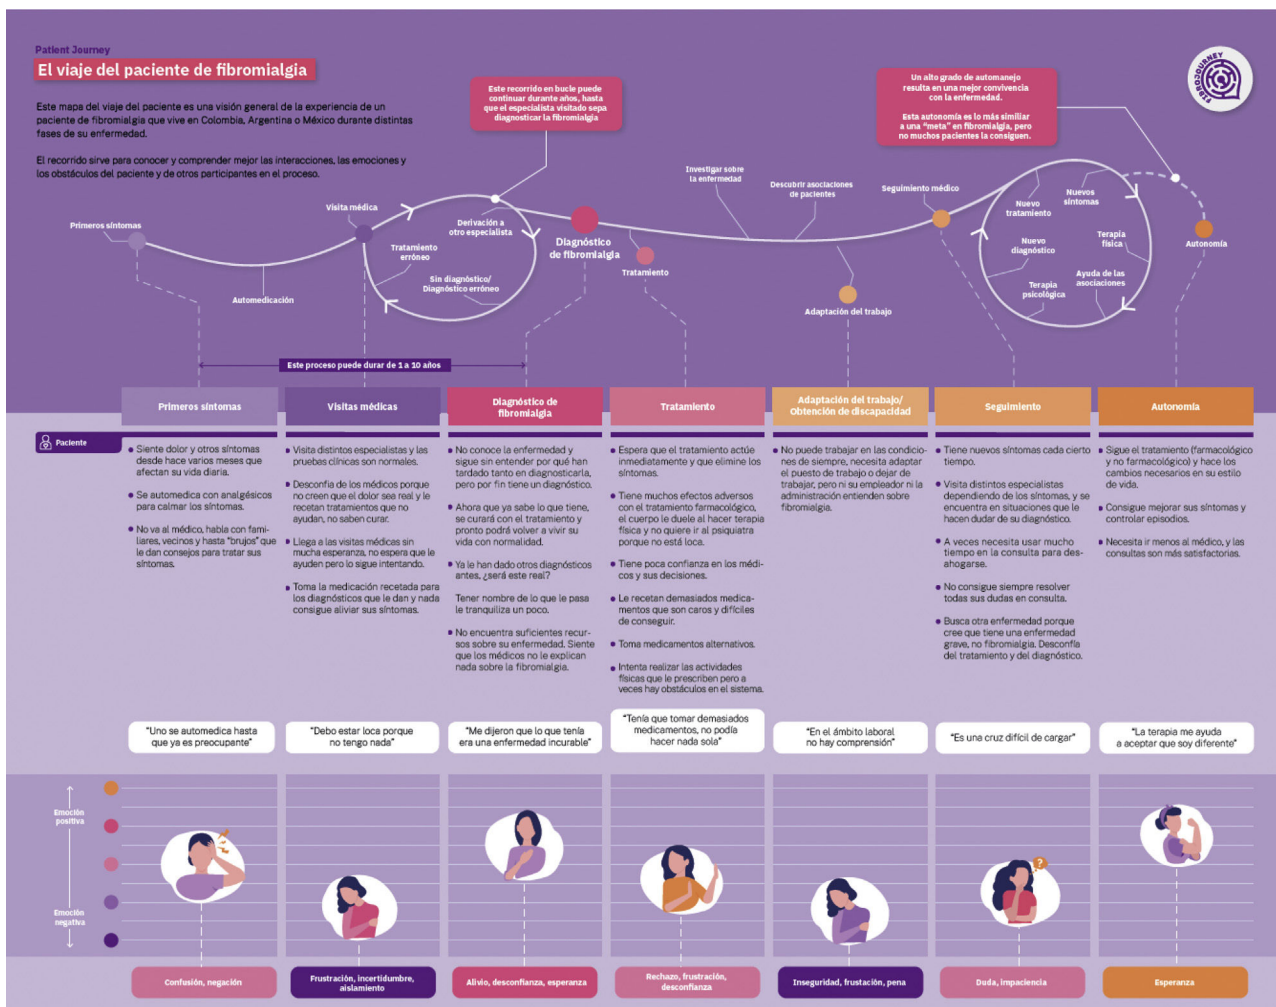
Patient Journey

El viaje del paciente de fibromialgia

Este mapa del viaje del paciente es una visión general de la experiencia de un paciente de fibromialgia que vive en Colombia, Argentina o México durante distintas fases de su enfermedad.

El recorrido sirve para conocer y comprender mejor las interacciones, las emociones y los obstáculos del paciente y de otros participantes en el proceso.

Este recorrido en bucle puede continuar durante años, hasta que el especialista visitado sepa diagnosticar la fibromialgia

Un alto grado de automanejo resulta en una mejor convivencia con la enfermedad.

Esta autonomía es lo más similar a una "meta" en fibromialgia, pero no muchos pacientes la consiguen.

FIBROJOURNEY

Primeros síntomas
Automedicación
Visita médica
Tratamiento erróneo
Derivación a otro especialista
Sin diagnóstico/ Diagnóstico erróneo
Diagnóstico de fibromialgia
Tratamiento
Investigar sobre la enfermedad
Descubrir asociaciones de pacientes
Adaptación del trabajo
Seguimiento médico
Nuevo tratamiento
Nuevos síntomas
Nuevo diagnóstico
Terapia física
Terapia psicológica
Ayuda de las asociaciones
Autonomía

Este proceso puede durar de 1 a 10 años

| | Primeros síntomas | Visitas médicas | Diagnóstico de fibromialgia | Tratamiento | Adaptación del trabajo/ Obtención de discapacidad | Seguimiento | Autonomía |
|---|---|---|---|---|---|---|---|
| Paciente | • Siente dolor y otros síntomas desde hace varios meses que afectan su vida diaria. • Se automedica con analgésicos para calmar los síntomas. • No va al médico, habla con familiares, vecinos y hasta "brujos" que le dan consejos para tratar sus síntomas. | • Visita distintos especialistas y las pruebas clínicas son normales. • Desconfía de los médicos porque no creen que el dolor sea real y le recetan tratamientos que no ayudan, no saben curar. • Llega a las visitas médicas sin mucha esperanza, no espera que le ayuden pero lo sigue intentando. • Toma la medicación recetada para los diagnósticos que le dan y nada consigue aliviar sus síntomas. | • No conoce la enfermedad y sigue sin entender por qué han tardado tanto en diagnosticarla, pero por fin tiene un diagnóstico. • Ahora que ya sabe lo que tiene, se curará con el tratamiento y pronto podrá volver a vivir su vida con normalidad. • Ya le han dado otros diagnósticos antes, ¿será este real? Tener nombre de lo que le pasa le tranquiliza un poco. • No encuentra suficientes recursos sobre su enfermedad. Siente que los médicos no le explican nada sobre la fibromialgia. | • Espera que el tratamiento actúe inmediatamente y que elimine los síntomas. • Tiene muchos efectos adversos con el tratamiento farmacológico, el cuerpo le duele al hacer terapia física y no quiere ir al psiquiatra porque no está loca. • Tiene poca confianza en los médicos y sus decisiones. • Le recetan demasiados medicamentos que son caros y difíciles de conseguir. • Toma medicamentos alternativos. • Intenta realizar las actividades físicas que le prescriben pero a veces hay obstáculos en el sistema. | • No puede trabajar en las condiciones de siempre, necesita adaptar el puesto de trabajo o dejar de trabajar, pero ni su empleador ni la administración entienden sobre fibromialgia. | • Tiene nuevos síntomas cada cierto tiempo. • Visita distintos especialistas dependiendo de los síntomas, y se encuentra en situaciones que le hacen dudar de su diagnóstico. • A veces necesita usar mucho tiempo en la consulta para desahogarse. • No consigue siempre resolver todas sus dudas en consulta. • Busca otra enfermedad porque cree que tiene una enfermedad grave, no fibromialgia. Desconfía del tratamiento y del diagnóstico. | • Sigue el tratamiento (farmacológico y no farmacológico) y hace los cambios necesarios en su estilo de vida. • Consigue mejorar sus síntomas y controlar episodios. • Necesita ir menos al médico, y las consultas son más satisfactorias. |
| | "Uno se automedica hasta que ya es preocupante" | "Debo estar loca porque no tengo nada" | "Me dijeron que lo que tenía era una enfermedad incurable" | "Tenía que tomar demasiados medicamentos, no podía hacer nada sola" | "En el ámbito laboral no hay comprensión" | "Es una cruz difícil de cargar" | "La terapia me ayuda a aceptar que soy diferente" |
| | Confusión, negación | Frustración, incertidumbre, aislamiento | Alivio, desconfianza, esperanza | Rechazo, frustración, desconfianza | Inseguridad, frustación, pena | Duda, impaciencia | Esperanza |

Emoción positiva
Emoción negativa